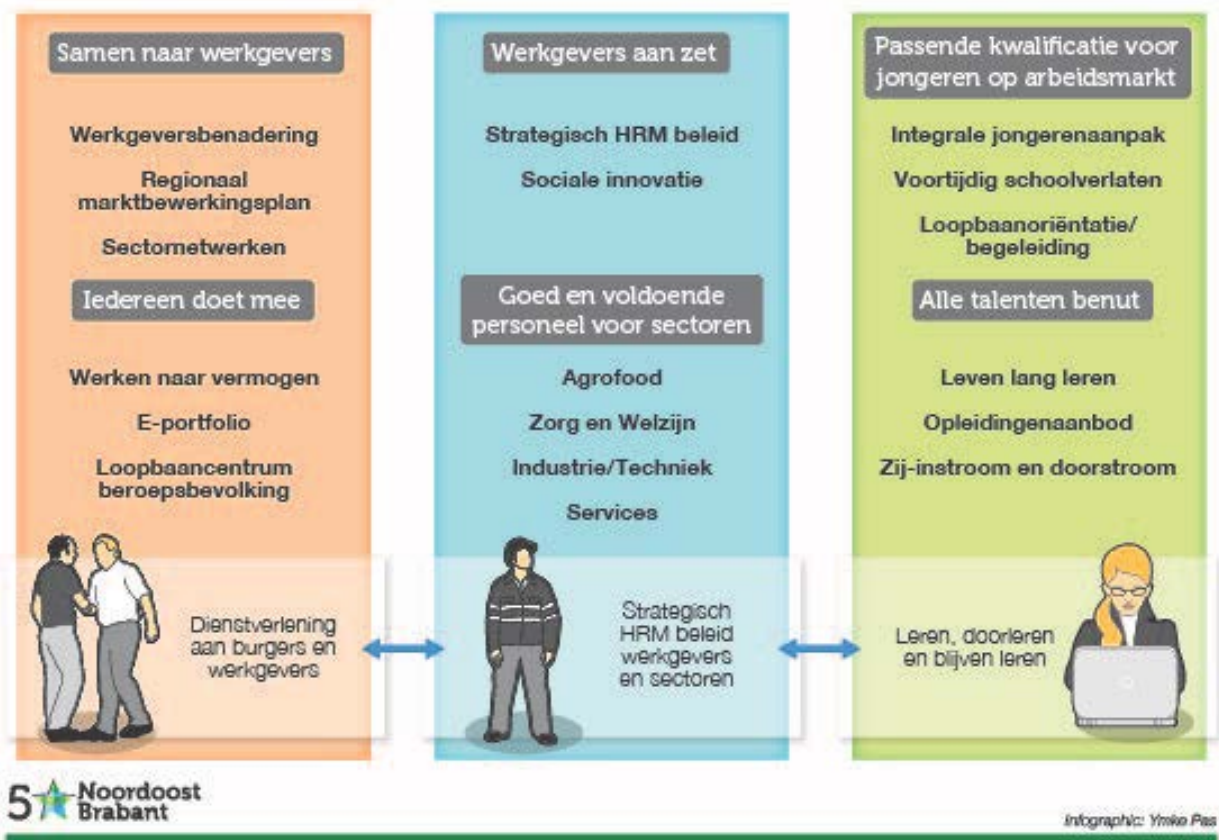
Samen naar werkgevers

Werkgeversbenadering

Regionaal marktbewerkingsplan

Sectornetwerken

Iedereen doet mee

Werken naar vermogen

E-portfolio

Loopbaancentrum beroepsbevolking

Dienstverlening aan burgers en werkgevers

Werkgevers aan zet

Strategisch HRM beleid

Sociale innovatie

Goed en voldoende personeel voor sectoren

Agrofood

Zorg en Welzijn

Industrie/Techniek

Services

Strategisch HRM beleid werkgevers en sectoren

Passende kwalificatie voor jongeren op arbeidsmarkt

Integrale jongerenaanpak

Voortijdig schoolverlaten

Loopbaanoriëntatie/ begeleiding

Alle talenten benut

Leven lang leren

Opleidingenaanbod

Zij-instroom en doorstroom

Leren, doorleren en blijven leren

5 Noordoost Brabant

Infographic: Ymke Pas